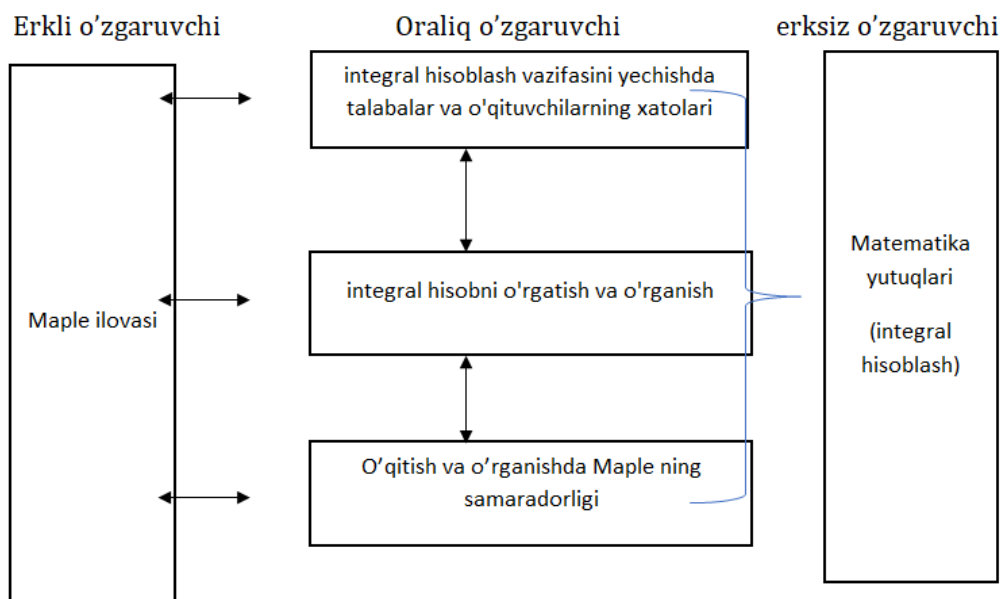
Erkli o’zgaruvchi

Oraliq o’zgaruvchi

erksiz o’zgaruvchi

Maple ilovasi

integral hisoblash vazifasini yechishda talabalar va o'qituvchilarning xatolari

integral hisobni o'rgatish va o'rganish

O’qitish va o’rganishda Maple ning samaradorligi

Matematika yutuqlari

(integral hisoblash)